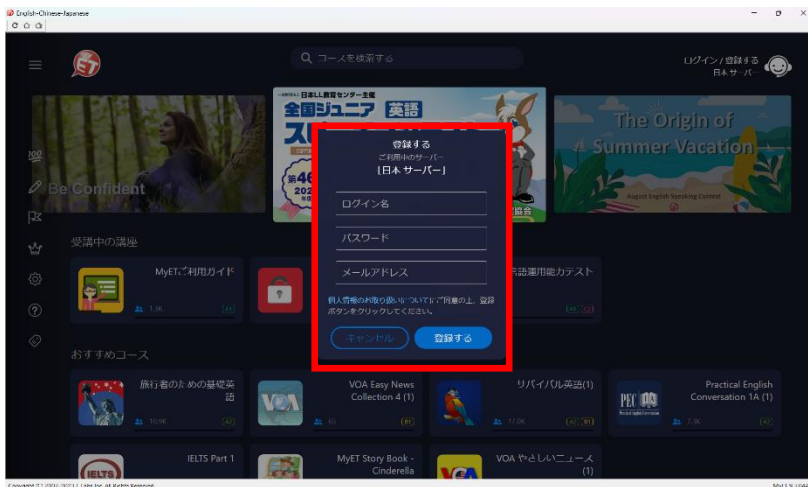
English-Chinese-Japanese

コースを検索する

ログイン / 登録する
日本サーバー

一般財団法人 日本LL教育センター主催
全国ジュニア 英語
第46

Be Confident

The Origin of Summer Vacation
August English Speaking Contest

登録する
ご利用中のサーバー
[日本サーバー]

ログイン名

パスワード

メールアドレス

個人情報のお取り扱いについてにご同意の上、登録ボタンをクリックしてください。

キャンセル
登録する

受講中の講座

MyETご利用ガイド
1.9K

語運用能力テスト

おすすめコース

旅行者のための基礎英語
10.9K
A2

VOA Easy News Collection 4 (1)
B1

リバイバル英語(1)
17.0K
A2 B1

Practical English Conversation 1A (1)
7.9K
A2

IELTS Part 1

MyET Story Book - Cinderella

VOA やさしいニュース (1)

Copyright (C) 2001-2023 L Labs Inc. All Rights Reserved.